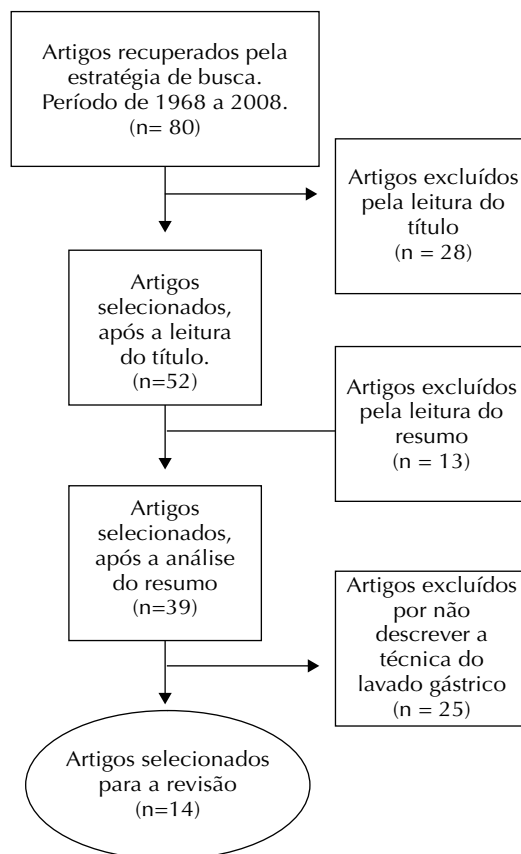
Artigos recuperados pela estratégia de busca. Período de 1968 a 2008. (n= 80)

Artigos excluídos pela leitura do título (n = 28)

Artigos selecionados, após a leitura do título. (n=52)

Artigos excluídos pela leitura do resumo (n = 13)

Artigos selecionados, após a análise do resumo (n=39)

Artigos excluídos por não descrever a técnica do lavado gástrico (n = 25)

Artigos selecionados para a revisão (n=14)